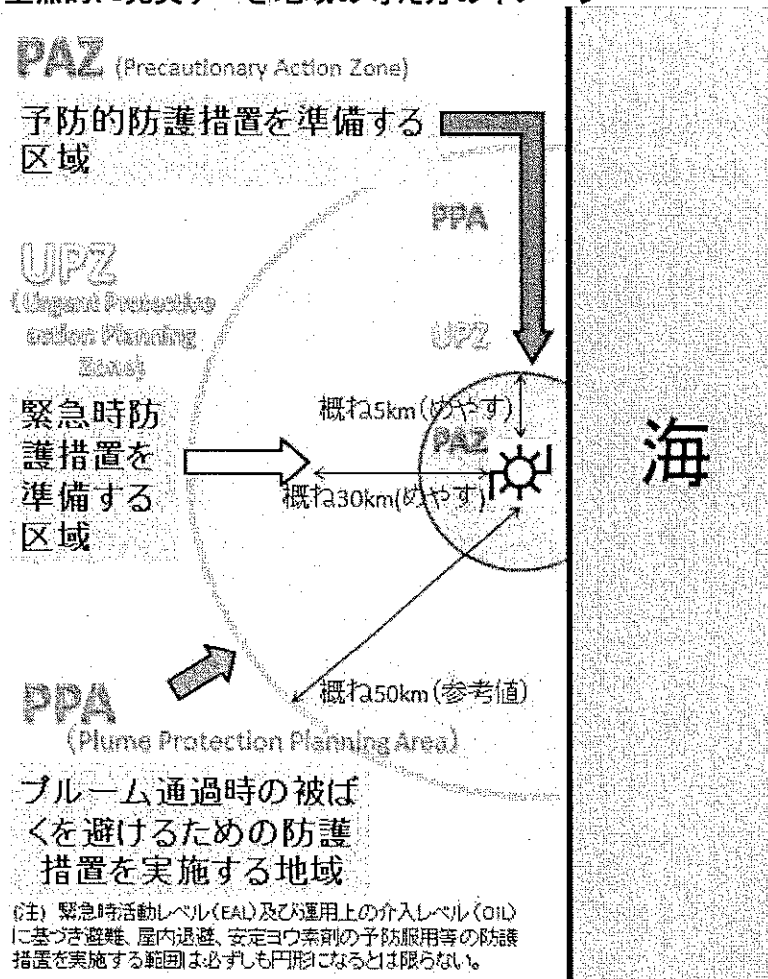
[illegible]

PAZ (Precautionary Action Zone)

予防的防護措置を準備する区域

PPA

UPZ (Urgent Protective action Planning Zone)

UPZ

緊急時防護措置を準備する区域

概ね5km(めやす)

PAZ

概ね30km(めやす)

海

概ね50km(参考値)

PPA (Plume Protection Planning Area)

プルーム通過時の被ばくを避けるための防護措置を実施する地域

(注) 緊急時活動レベル(EAL)及び運用上の介入レベル(OIL)に基づき避難、屋内退避、安定ヨウ素剤の予防服用等の防護措置を実施する範囲は必ずしも円形になるとは限らない。